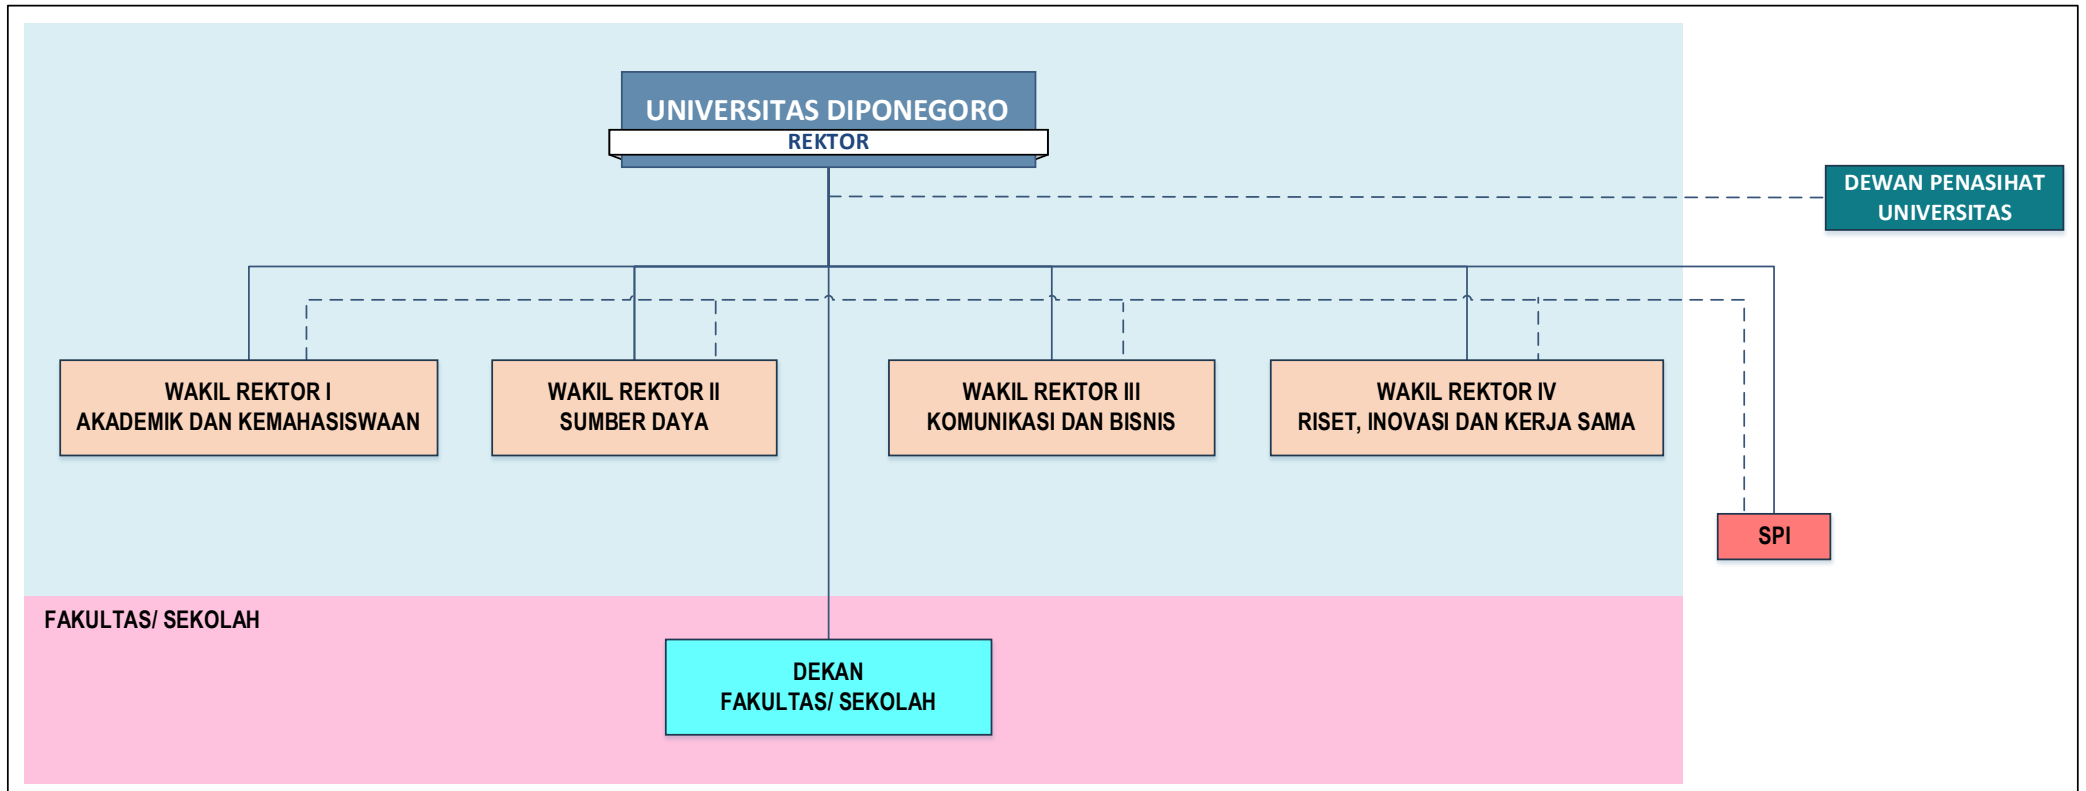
UNIVERSITAS DIPONEGORO
REKTOR

DEWAN PENASIHAT UNIVERSITAS

WAKIL REKTOR I
AKADEMIK DAN KEMAHASISWAAN

WAKIL REKTOR II
SUMBER DAYA

WAKIL REKTOR III
KOMUNIKASI DAN BISNIS

WAKIL REKTOR IV
RISET, INOVASI DAN KERJA SAMA

SPI

FAKULTAS/ SEKOLAH

DEKAN
FAKULTAS/ SEKOLAH